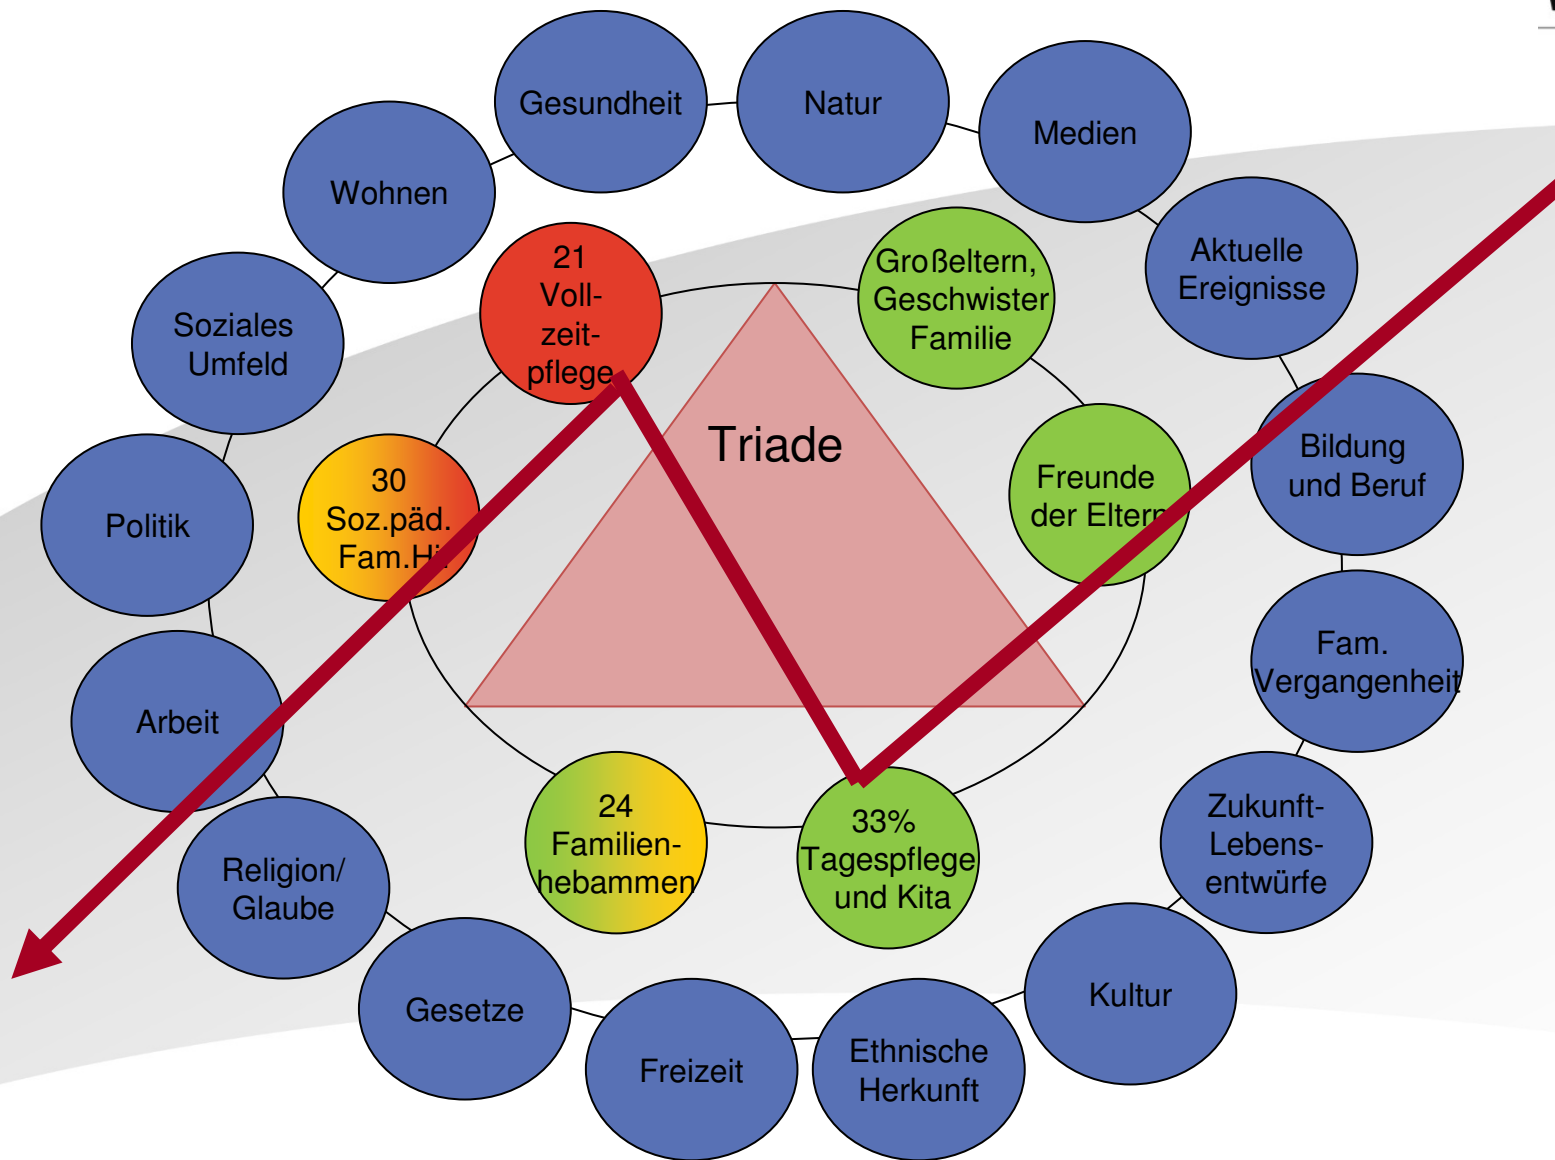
Gesundheit

Natur

Medien

Wohnen

Aktuelle Ereignisse

Soziales Umfeld

21 Voll-zeit-pflege

Großeltern, Geschwister Familie

Triade

Bildung und Beruf

Politik

30 Soz.päd. Fam.Hi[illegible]

Freunde der Eltern

Fam. Vergangenheit

Arbeit

Zukunft-Lebens-entwürfe

Religion/ Glaube

24 Familien-hebammen

33% Tagespflege und Kita

Kultur

Gesetze

Freizeit

Ethnische Herkunft